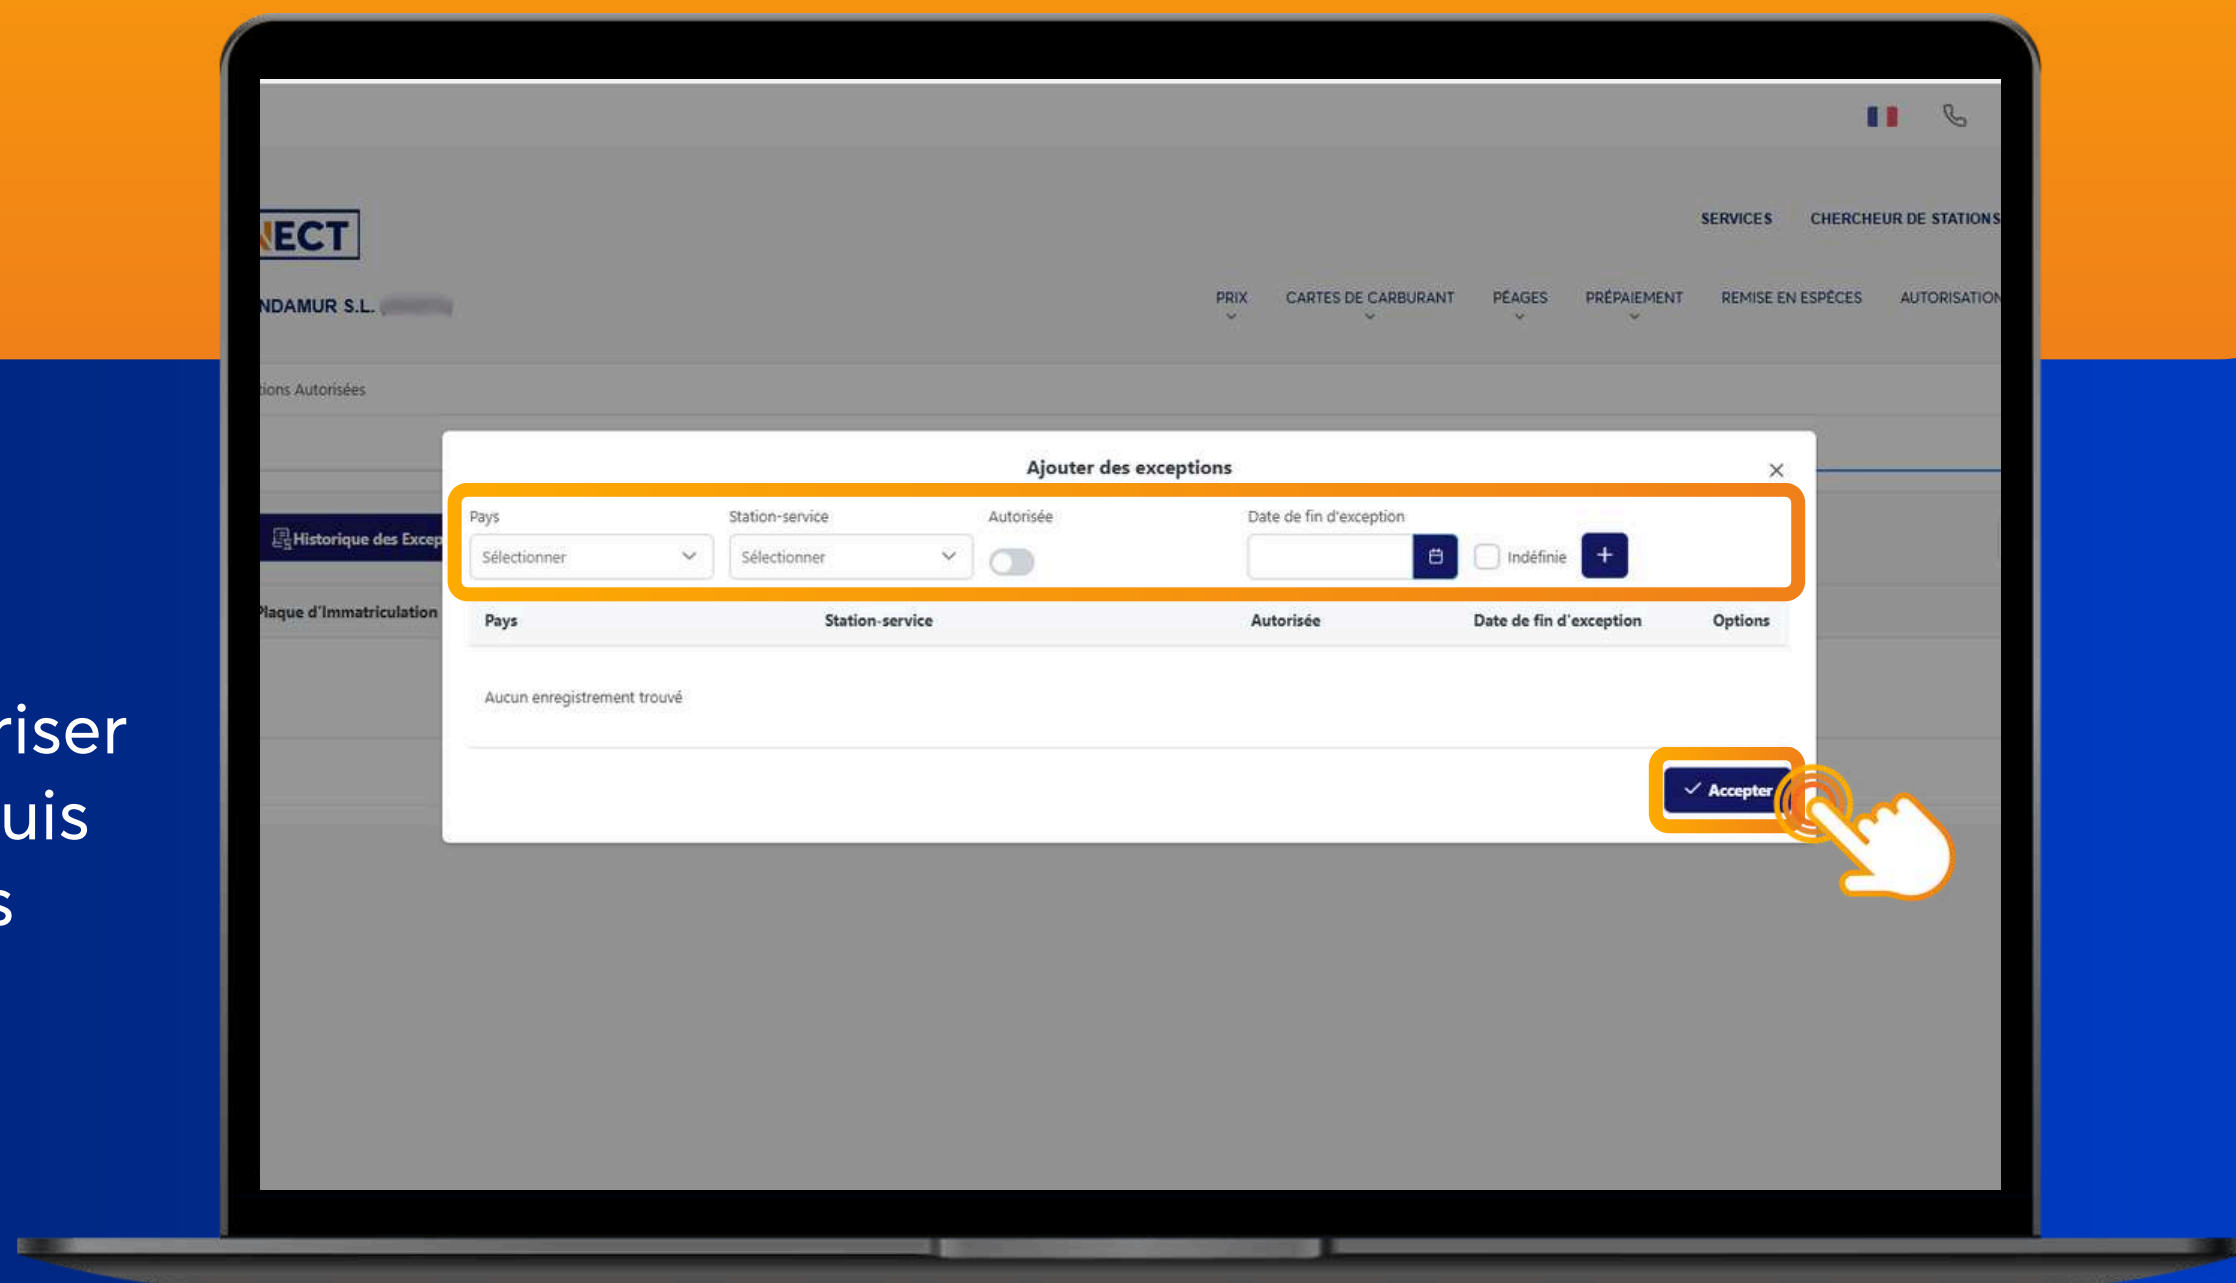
riser
uis
s

ECT

SERVICES CHERCHEUR DE STATIONS

NDAMUR S.L.

PRIX CARTES DE CARBURANT PÉAGES PRÉPAIEMENT REMISE EN ESPÈCES AUTORISATION

tions Autorisées

Historique des Excep

Plaque d'Immatriculation

Ajouter des exceptions

Pays
Sélectionner

Station-service
Sélectionner

Autorisée

Date de fin d'exception

Indéfinie

+

| Pays | Station-service | Autorisée | Date de fin d'exception | Options |
|---|---|---|---|---|
| Aucun enregistrement trouvé | | | | |

Accepter